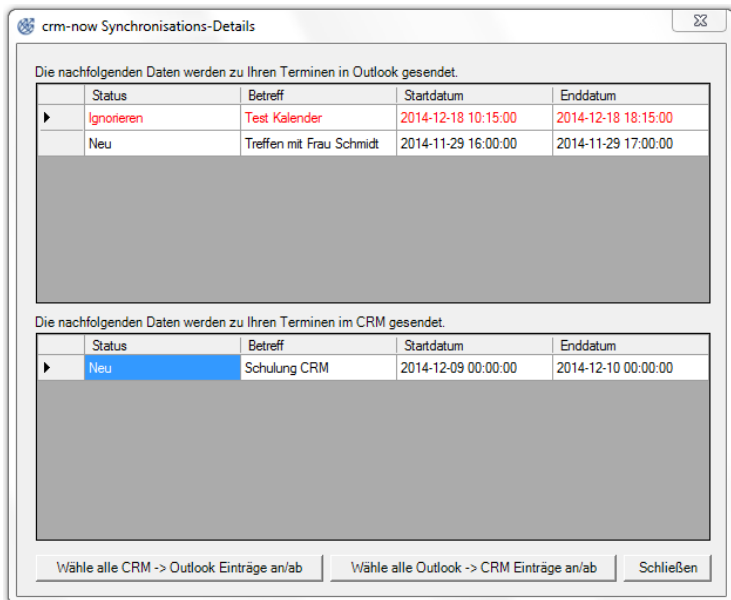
crm-now Synchronisations-Details

Die nachfolgenden Daten werden zu Ihren Terminen in Outlook gesendet.

| | Status | Betreff | Startdatum | Enddatum |
|---|---|---|---|---|
| ▶ | Ignorieren | Test Kalender | 2014-12-18 10:15:00 | 2014-12-18 18:15:00 |
| | Neu | Treffen mit Frau Schmidt | 2014-11-29 16:00:00 | 2014-11-29 17:00:00 |

Die nachfolgenden Daten werden zu Ihren Terminen im CRM gesendet.

| | Status | Betreff | Startdatum | Enddatum |
|---|---|---|---|---|
| ▶ | Neu | Schulung CRM | 2014-12-09 00:00:00 | 2014-12-10 00:00:00 |

Wähle alle CRM -> Outlook Einträge an/ab

Wähle alle Outlook -> CRM Einträge an/ab

Schließen